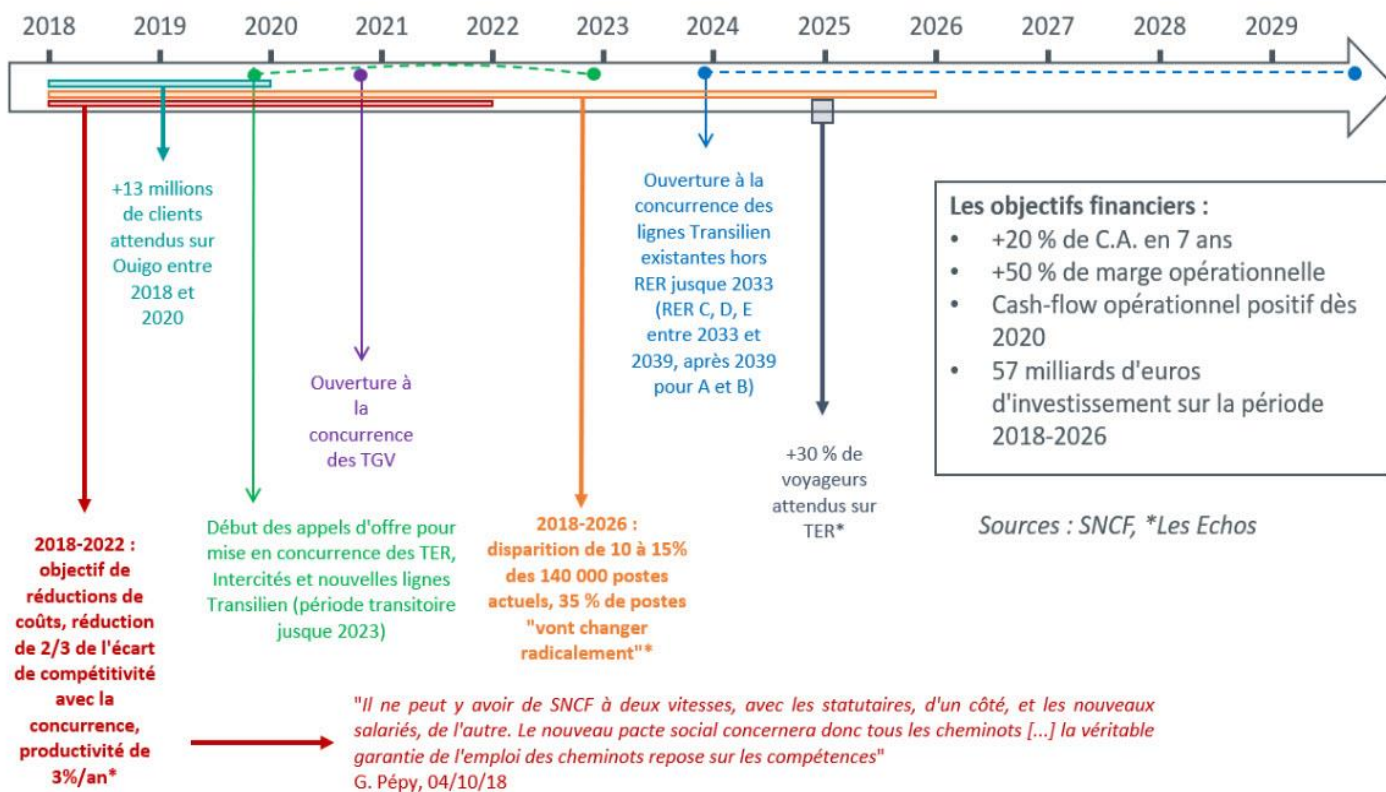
2018 2019 2020 2021 2022 2023 2024 2025 2026 2027 2028 2029

+13 millions de clients attendus sur Ouigo entre 2018 et 2020

Ouverture à la concurrence des TGV

Ouverture à la concurrence des lignes Transilien existantes hors RER jusque 2033 (RER C, D, E entre 2033 et 2039, après 2039 pour A et B)

Les objectifs financiers :
• +20 % de C.A. en 7 ans
• +50 % de marge opérationnelle
• Cash-flow opérationnel positif dès 2020
• 57 milliards d'euros d'investissement sur la période 2018-2026

+30 % de voyageurs attendus sur TER*

Sources : SNCF, *Les Echos

2018-2022 : objectif de réductions de coûts, réduction de 2/3 de l'écart de compétitivité avec la concurrence, productivité de 3%/an*

Début des appels d'offre pour mise en concurrence des TER, Intercités et nouvelles lignes Transilien (période transitoire jusque 2023)

2018-2026 : disparition de 10 à 15% des 140 000 postes actuels, 35 % de postes "vont changer radicalement"*

"Il ne peut y avoir de SNCF à deux vitesses, avec les statutaires, d'un côté, et les nouveaux salariés, de l'autre. Le nouveau pacte social concernera donc tous les cheminots [...] la véritable garantie de l'emploi des cheminots repose sur les compétences"
G. Pépy, 04/10/18